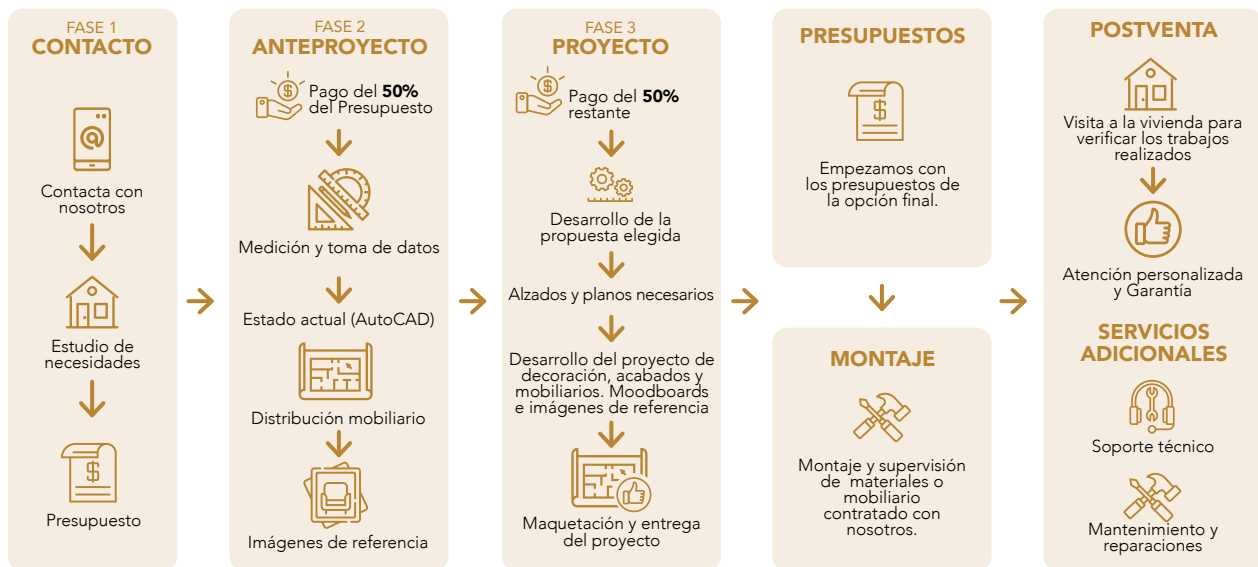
FASE 1
CONTACTO

Contacta con nosotros

Estudio de necesidades

Presupuesto

FASE 2
ANTEPROYECTO

Pago del **50%** del Presupuesto

Medición y toma de datos

Estado actual (AutoCAD)

Distribución mobiliario

Imágenes de referencia

FASE 3
PROYECTO

Pago del **50%** restante

Desarrollo de la propuesta elegida

Alzados y planos necesarios

Desarrollo del proyecto de decoración, acabados y mobiliarios. Moodboards e imágenes de referencia

Maquetación y entrega del proyecto

PRESUPUESTOS

Empezamos con los presupuestos de la opción final.

MONTAJE

Montaje y supervisión de materiales o mobiliario contratado con nosotros.

POSTVENTA

Visita a la vivienda para verificar los trabajos realizados

Atención personalizada y Garantía

SERVICIOS ADICIONALES

Soporte técnico

Mantenimiento y reparaciones